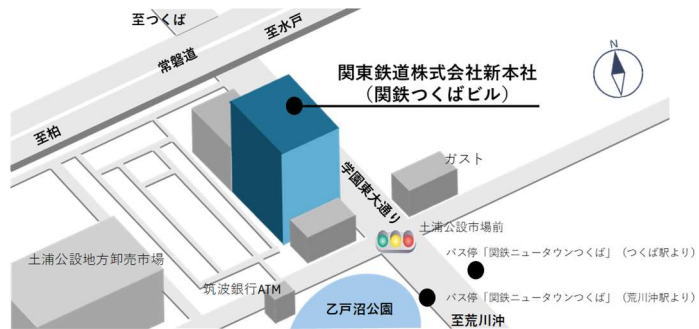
至つくば
至水戸
常磐道
至柏
関東鉄道株式会社新本社
（関鉄つくばビル）
N
ガスト
学園東大通り
土浦公設市場前
バス停「関鉄ニュータウンつくば」（つくば駅より）
土浦公設地方卸売市場
筑波銀行ATM
乙戸沼公園
バス停「関鉄ニュータウンつくば」（荒川沖駅より）
至荒川沖